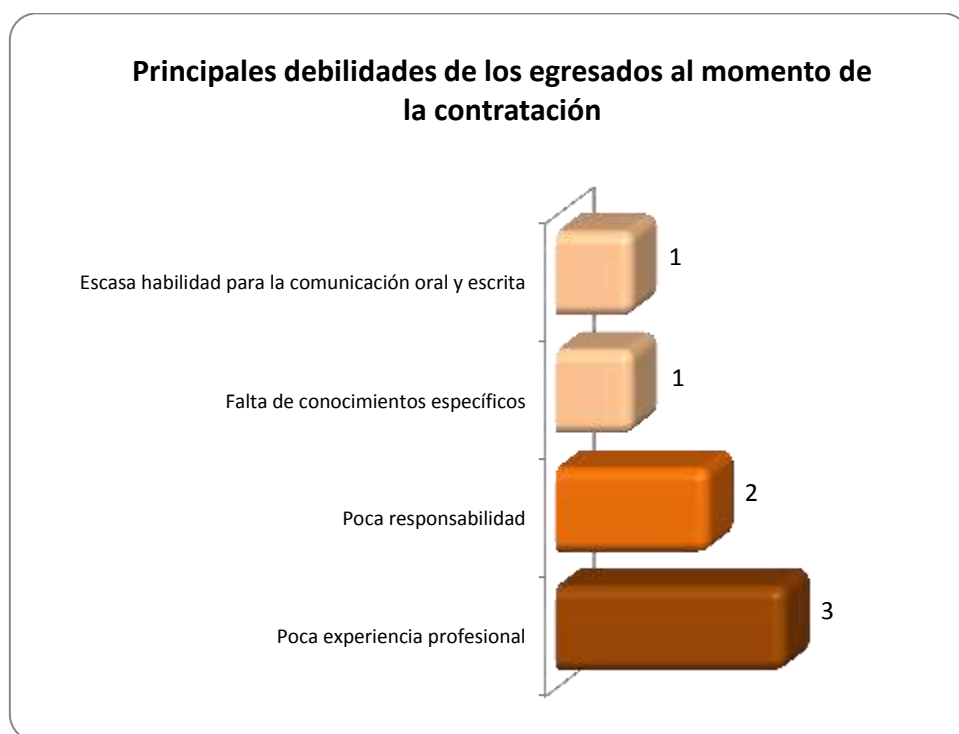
Principales debilidades de los egresados al momento de la contratación

Escasa habilidad para la comunicación oral y escrita

1

Falta de conocimientos específicos

1

Poca responsabilidad

2

Poca experiencia profesional

3